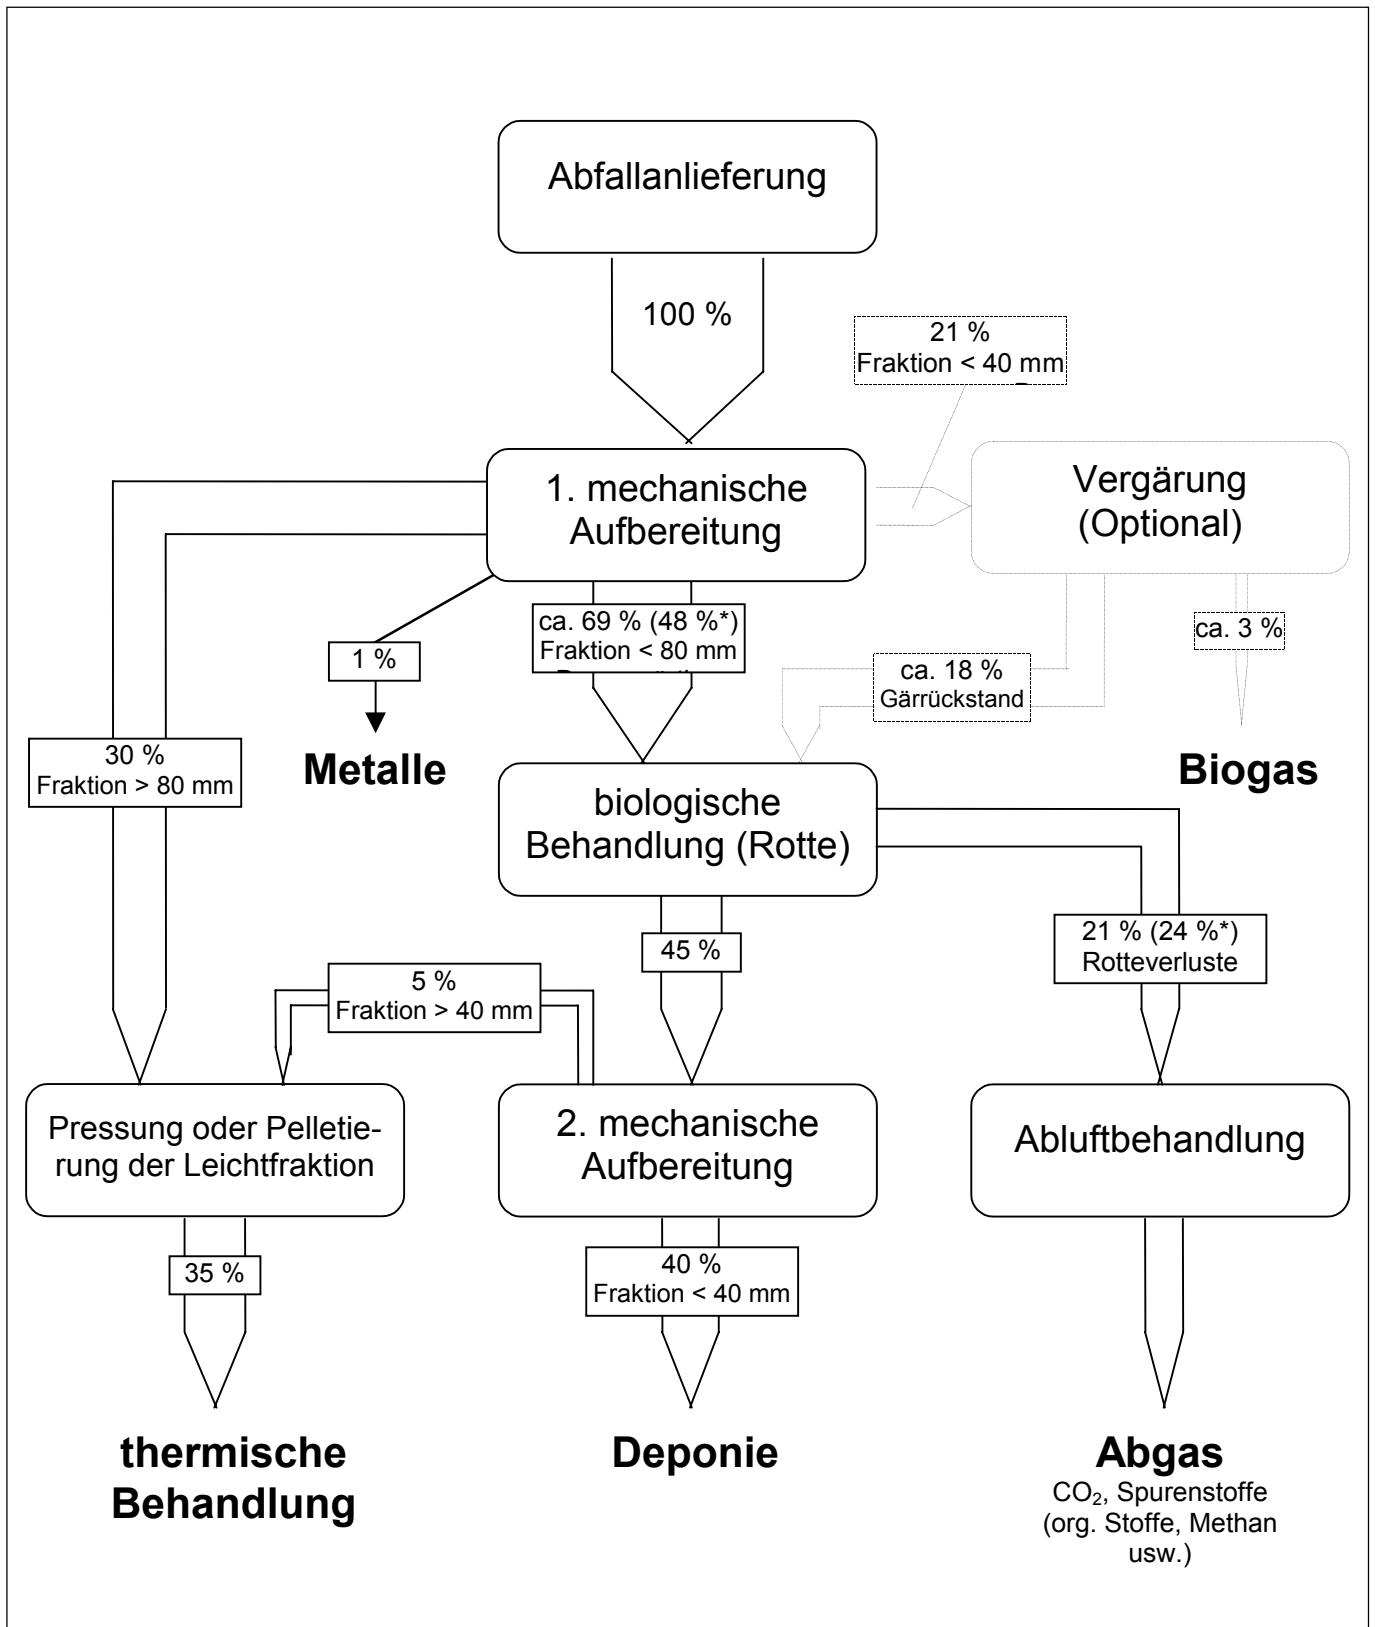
Abfallanlieferung

100 %

21 %
Fraktion < 40 mm

1. mechanische Aufbereitung

Vergärung (Optional)

ca. 69 % (48 %*)
Fraktion < 80 mm

1 %

Metalle

ca. 18 %
Gärrückstand

ca. 3 %

Biogas

30 %
Fraktion > 80 mm

biologische Behandlung (Rotte)

45 %

21 % (24 %*)
Rotteverluste

5 %
Fraktion > 40 mm

Pressung oder Pelletierung der Leichtfraktion

2. mechanische Aufbereitung

Abluftbehandlung

35 %

40 %
Fraktion < 40 mm

thermische Behandlung

Deponie

Abgas
$CO_2$, Spurenstoffe (org. Stoffe, Methan usw.)